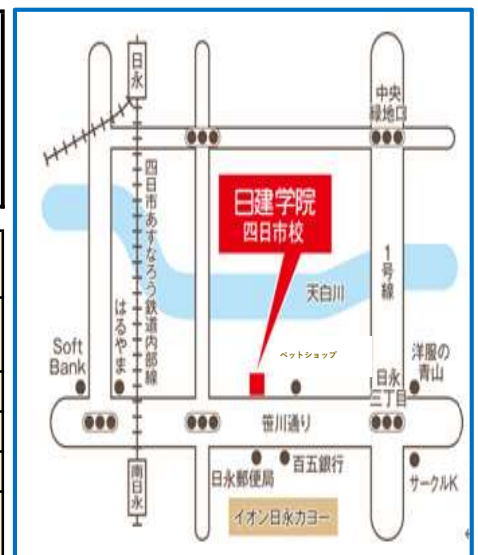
日永

中央緑地口

四日市あすなろう鉄道内部線

日建学院
四日市校

1号線

天白川

Soft Bank

はるやま

ペットショップ

洋服の青山

日永三丁目

笹川通り

南日永

日永郵便局

百五銀行

サークルK

イオン日永カヨー